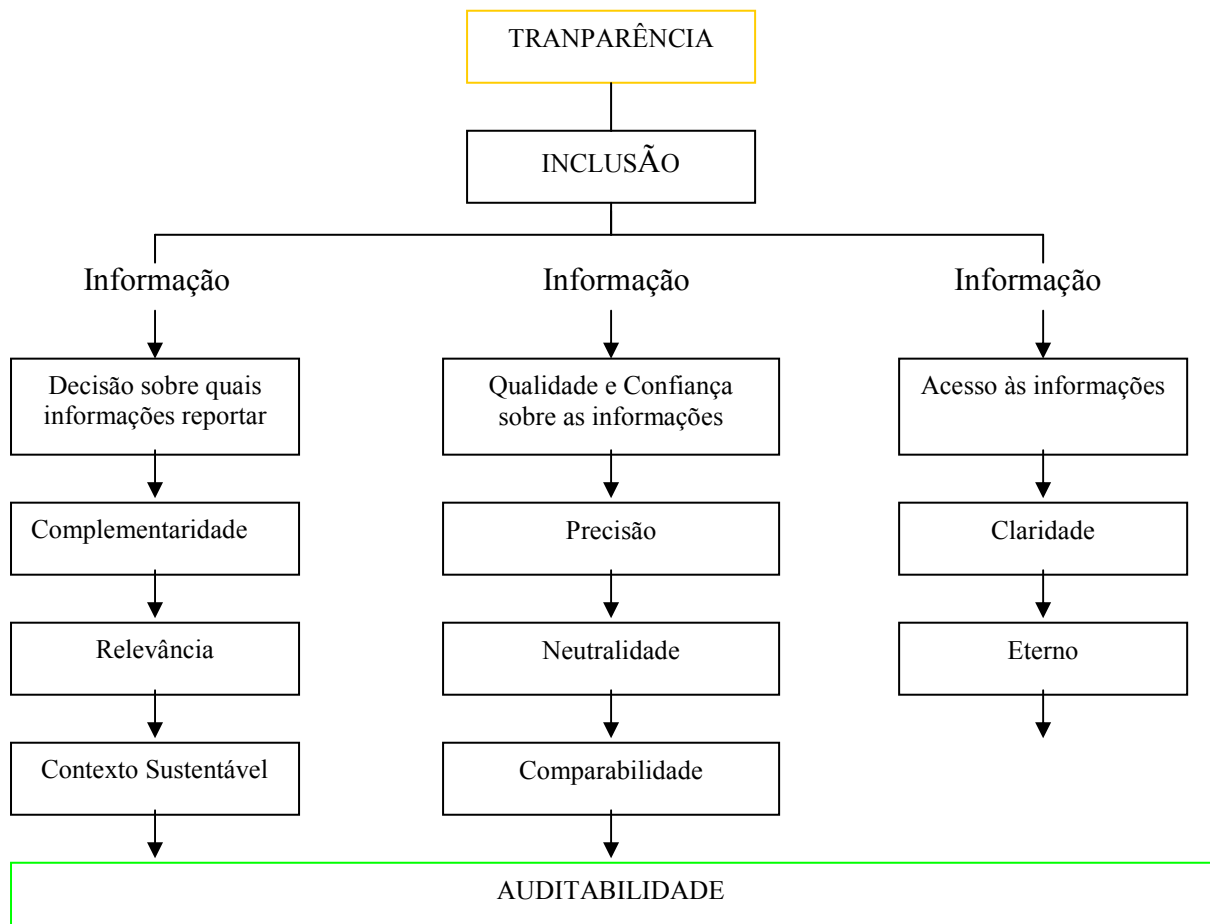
TRANPARÊNCIA

INCLUSÃO

Informação

Decisão sobre quais informações reportar

Complementaridade

Relevância

Contexto Sustentável

Informação

Qualidade e Confiança sobre as informações

Precisão

Neutralidade

Comparabilidade

Informação

Acesso às informações

Claridade

Eterno

AUDITABILIDADE